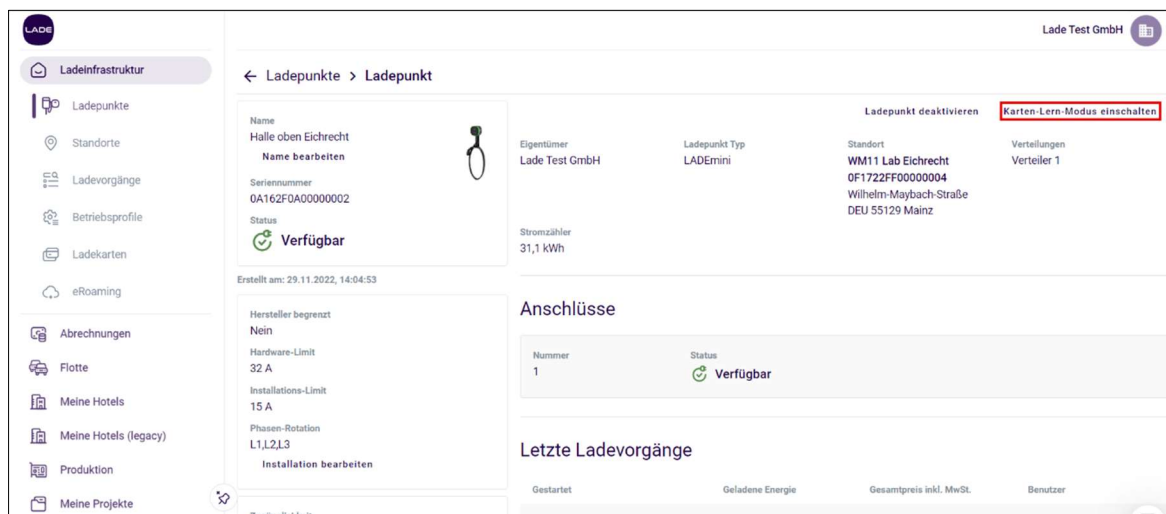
LADE

Lade Test GmbH

Ladeinfrastruktur

Ladepunkte

Standorte

Ladevorgänge

Betriebsprofile

Ladekarten

eRoaming

Abrechnungen

Flotte

Meine Hotels

Meine Hotels (legacy)

Produktion

Meine Projekte

← Ladepunkte > Ladepunkt

Name
Halle oben Eichrecht
Name bearbeiten

Seriennummer
0A162F0A00000002

Status
Verfügbar

Erstellt am: 29.11.2022, 14:04:53

Hersteller begrenzt
Nein

Hardware-Limit
32 A

Installations-Limit
15 A

Phasen-Rotation
L1,L2,L3

Installation bearbeiten

Ladepunkt deaktivieren

Karten-Lern-Modus einschalten

Eigentümer
Lade Test GmbH

Ladepunkt Typ
LADEmini

Standort
WM11 Lab Eichrecht
0F1722FF00000004
Wilhelm-Maybach-Straße
DEU 55129 Mainz

Verteilungen
Verteiler 1

Stromzähler
31,1 kWh

Anschlüsse

| Nummer | Status |
|---|---|
| 1 | Verfügbar |

Letzte Ladevorgänge

| Gestartet | Geladene Energie | Gesamtpreis inkl. MwSt. | Benutzer |
|---|---|---|---|